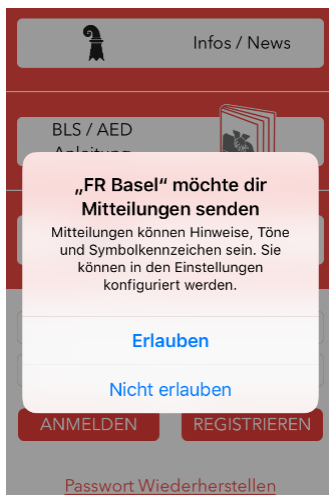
Infos / News

BLS / AED Anleitung

„FR Basel" möchte dir Mitteilungen senden

Mitteilungen können Hinweise, Töne und Symbolkennzeichen sein. Sie können in den Einstellungen konfiguriert werden.

Erlauben

Nicht erlauben

ANMELDEN

REGISTRIEREN

Passwort Wiederherstellen